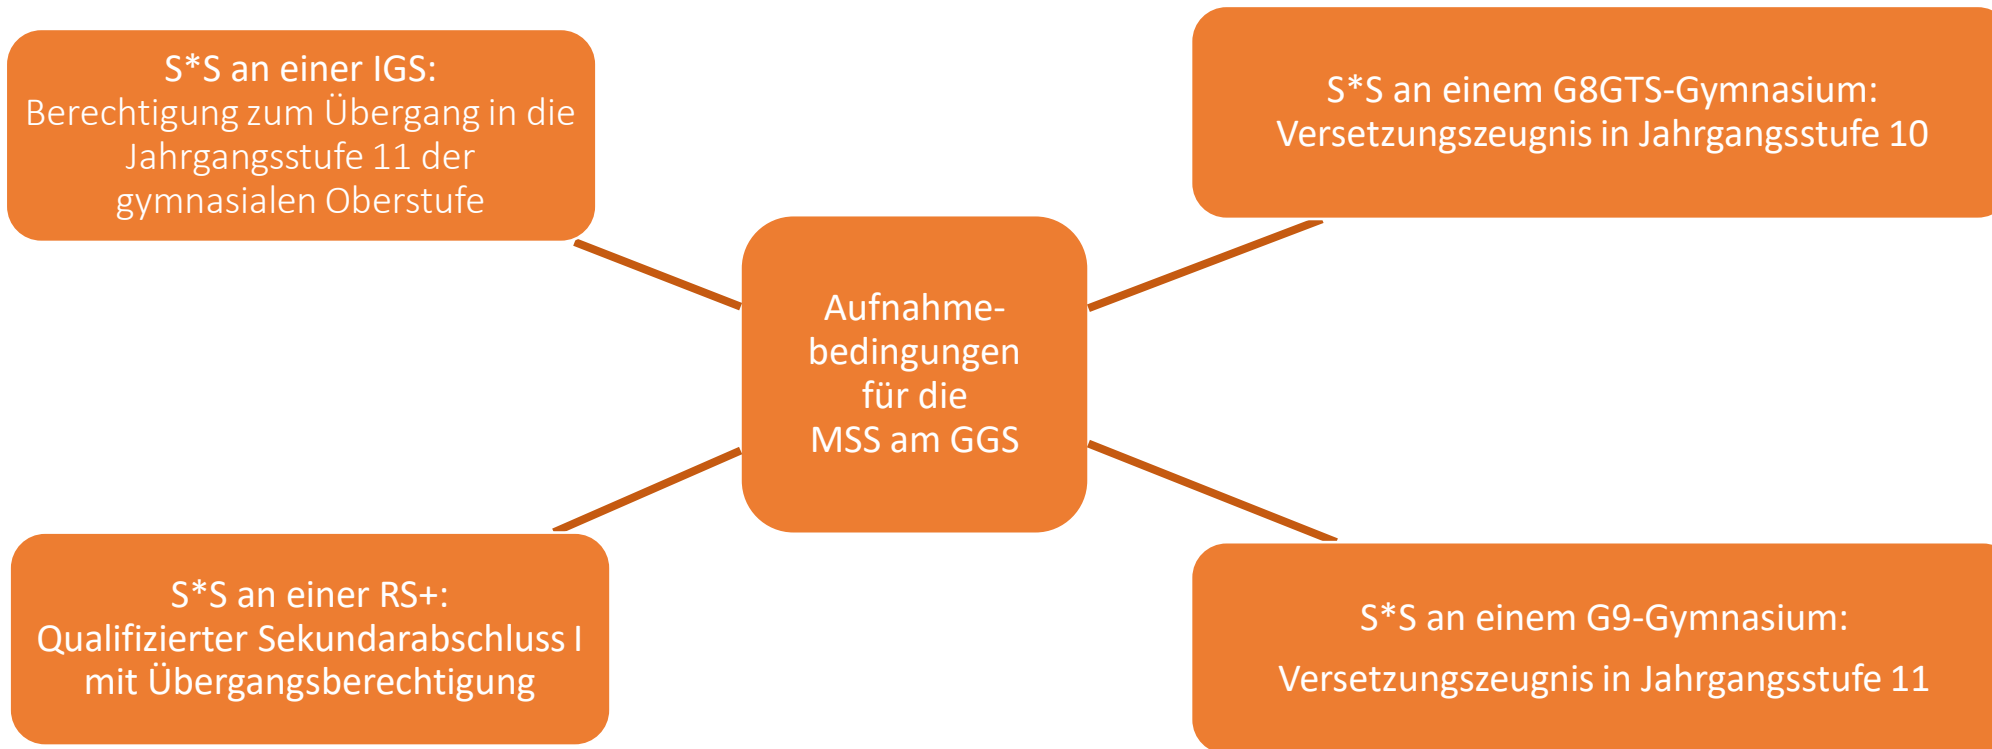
S*S an einer IGS:
Berechtigung zum Übergang in die Jahrgangsstufe 11 der gymnasialen Oberstufe

S*S an einem G8GTS-Gymnasium:
Versetzungszeugnis in Jahrgangsstufe 10

Aufnahmebedingungen für die MSS am GGS

S*S an einer RS+:
Qualifizierter Sekundarabschluss I mit Übergangsberechtigung

S*S an einem G9-Gymnasium:
Versetzungszeugnis in Jahrgangsstufe 11